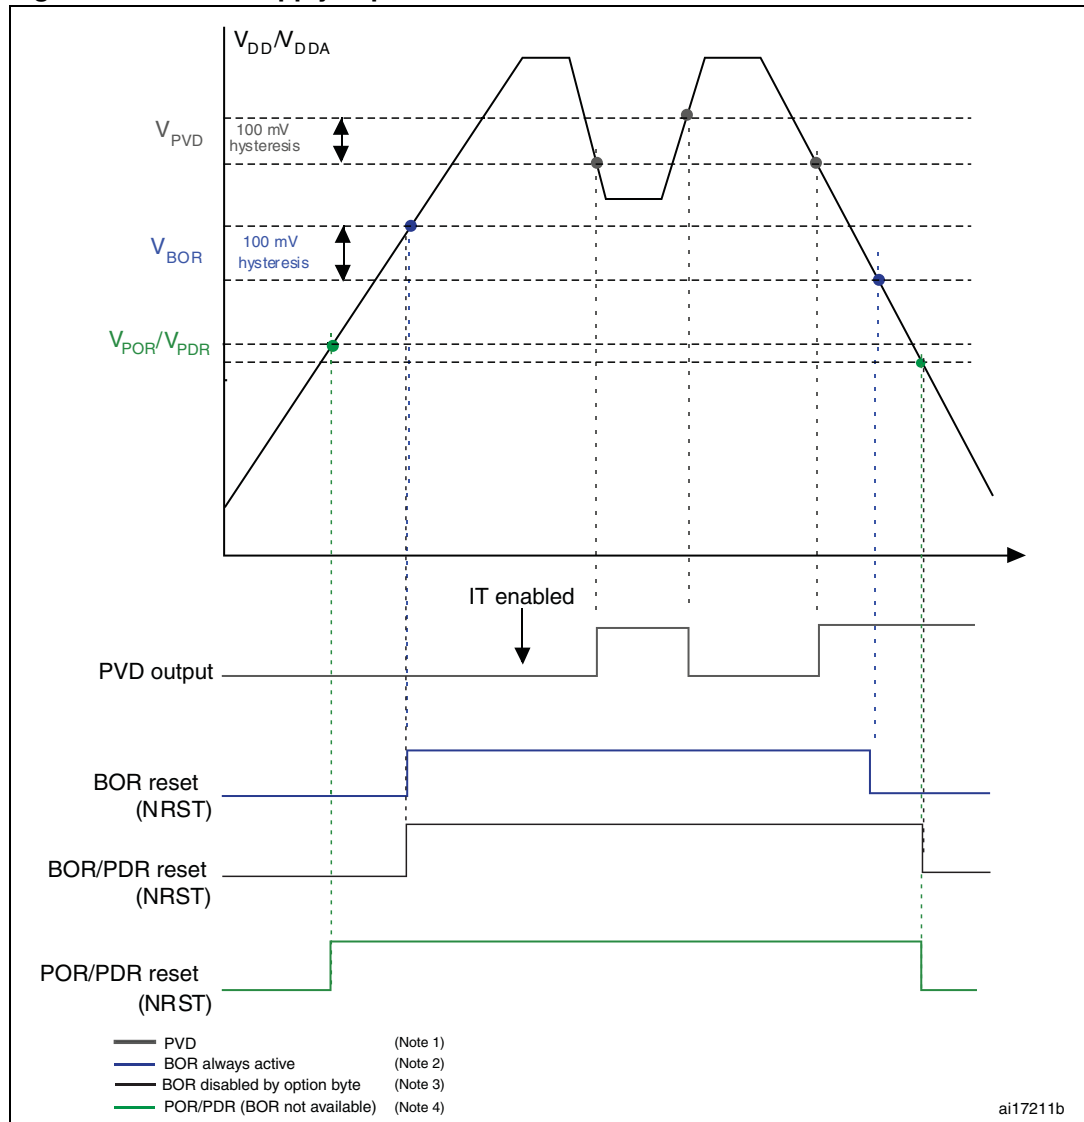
$V_{DD}/V_{DDA}$

$V_{PVD}$

100 mV hysteresis

$V_{BOR}$

100 mV hysteresis

$V_{POR}/V_{PDR}$

IT enabled

PVD output

BOR reset (NRST)

BOR/PDR reset (NRST)

POR/PDR reset (NRST)

PVD (Note 1)
BOR always active (Note 2)
BOR disabled by option byte (Note 3)
POR/PDR (BOR not available) (Note 4)

ai17211b